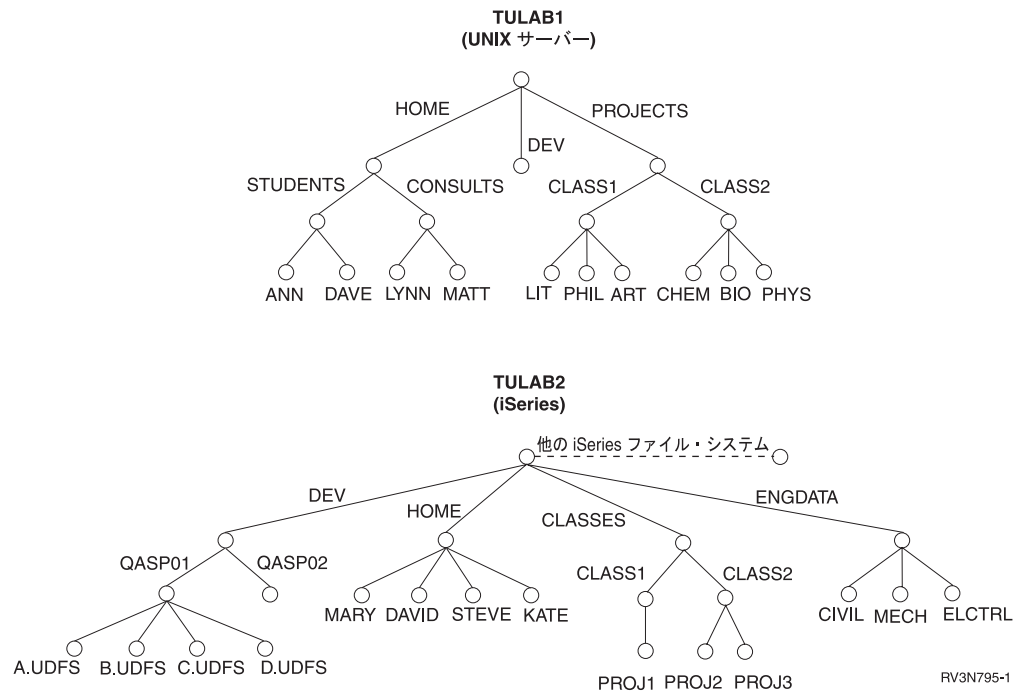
TULAB1
(UNIX サーバー)

HOME
DEV
PROJECTS
STUDENTS
CONSULTS
CLASS1
CLASS2
ANN
DAVE
LYNN
MATT
LIT
PHIL
ART
CHEM
BIO
PHYS

TULAB2
(iSeries)

他の iSeries ファイル・システム
DEV
HOME
CLASSES
ENGDATA
QASP01
QASP02
MARY
DAVID
STEVE
KATE
CLASS1
CLASS2
CIVIL
MECH
ELCTRL
A.UDFS
B.UDFS
C.UDFS
D.UDFS
PROJ1
PROJ2
PROJ3

RV3N795-1